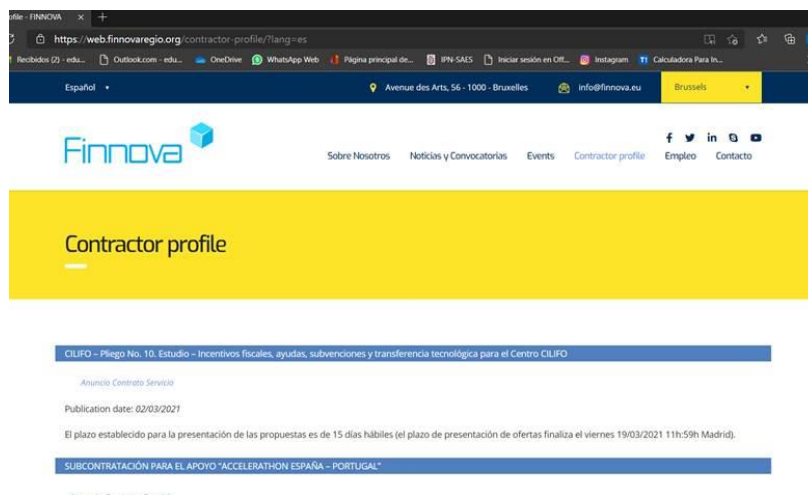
ofile - FINNOVA ×  +

https://web.finnovaregio.org/contractor-profile/?lang=es

Recibidos (2) - edu... Outlook.com - edu... OneDrive WhatsApp Web Página principal de... IPN-SAES Iniciar sesión en Off... Instagram Calculadora Para In...

Español • Avenue des Arts, 56 - 1000 - Bruxelles info@finnova.eu Brussels •

Finnova

Sobre Nosotros Noticias y Convocatorias Events Contractor profile Empleo Contacto

Contractor profile

CILIFO – Pliego No. 10. Estudio – Incentivos fiscales, ayudas, subvenciones y transferencia tecnológica para el Centro CILIFO

Anuncio Contrato Servicio

Publication date: 02/03/2021

El plazo establecido para la presentación de las propuestas es de 15 días hábiles (el plazo de presentación de ofertas finaliza el viernes 19/03/2021 11h:59h Madrid).

SUBCONTRATACIÓN PARA EL APOYO "ACCELERATHON ESPAÑA – PORTUGAL"

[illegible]